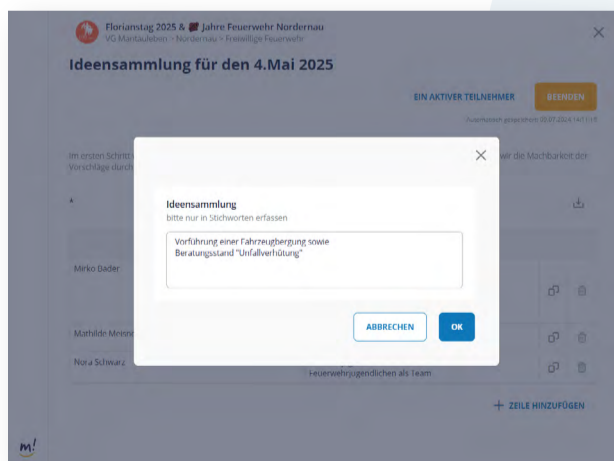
Florianstag 2025 & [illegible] Jahre Feuerwehr Nordernau
VG Mantauleben > Nordernau > Freiwillige Feuerwehr

Ideensammlung für den 4.Mai 2025

EIN AKTIVER TEILNEHMER
BEENDEN

Zwischenstand gespeichert: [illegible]

Im ersten Schritt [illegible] wir die Machbarkeit der Vorschläge durch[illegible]

Ideensammlung
bitte nur in Stichworten erfassen

Vorführung einer Fahrzeugbergung sowie
Beratungsstand "Unfallverhütung"

ABBRECHEN
OK

Mirko Dader
Mathilde Menn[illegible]
Nora Schwarz
Feuerwehrjugendlichen als Team

+ ZEILE HINZUFÜGEN

m!